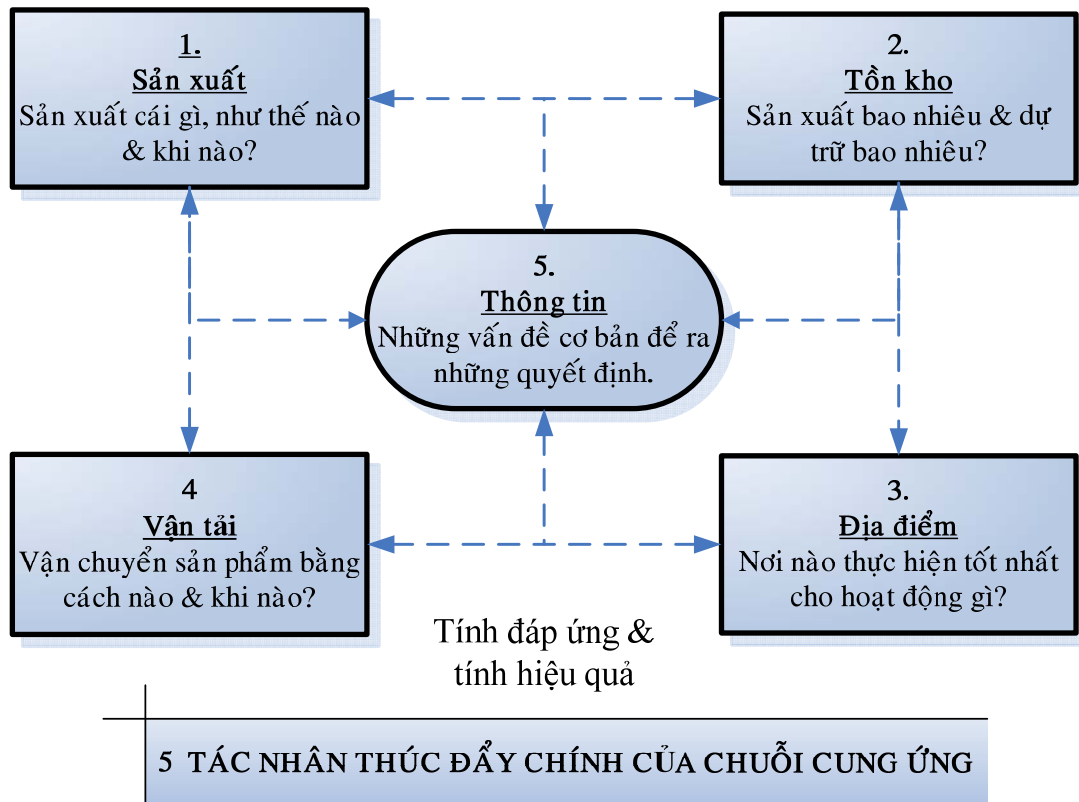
1.
Sản xuất
Sản xuất cái gì, như thế nào & khi nào?

2.
Tồn kho
Sản xuất bao nhiêu & dự trữ bao nhiêu?

5.
Thông tin
Những vấn đề cơ bản để ra những quyết định.

4
Vận tải
Vận chuyển sản phẩm bằng cách nào & khi nào?

3.
Địa điểm
Nơi nào thực hiện tốt nhất cho hoạt động gì?

Tính đáp ứng & tính hiệu quả

5 TÁC NHÂN THÚC ĐẨY CHÍNH CỦA CHUỖI CUNG ỨNG